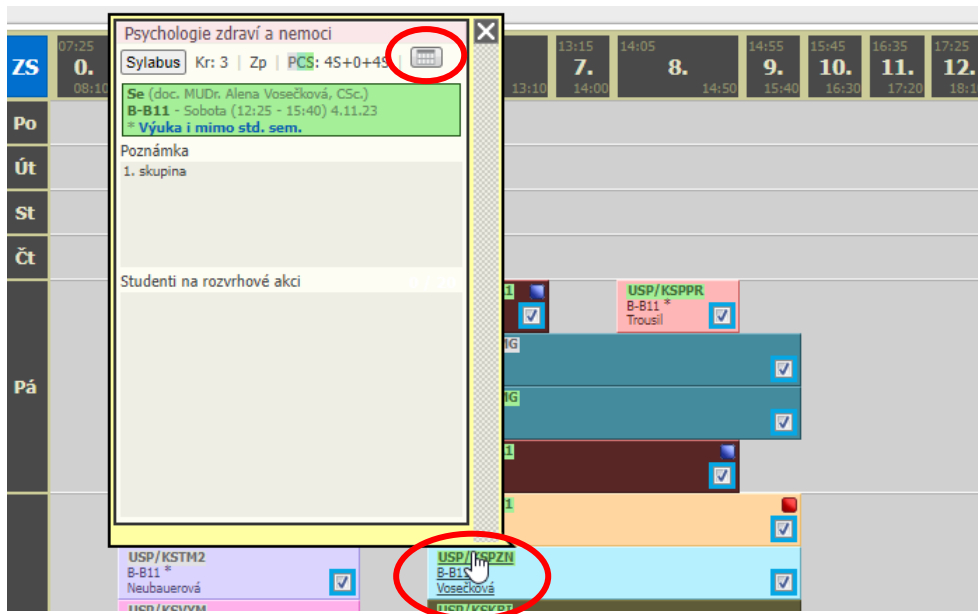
ZS

07:25
0.
08:10

13:10

13:15
7.
14:00

14:05
8.
14:50

14:55
9.
15:40

15:45
10.
16:30

16:35
11.
17:20

17:25
12.
18:1

Po
Út
St
Čt
Pá

Psychologie zdraví a nemoci

Sylabus | Kr: 3 | Zp | PCS: 4S+0+4S

Se (doc. MUDr. Alena Vosečková, CSc.)
B-B11 - Sobota (12:25 - 15:40) 4.11.23
* Výuka i mimo std. sem.

Poznámka
1. skupina

Studenti na rozvrhové akci

USP/KSPPR
B-B11 *
Trousil

USP/KSTM2
B-B11 *
Neubauerová

USP/KSPZN
B-B1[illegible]
Vosečková

USP/KSVYM
USP/KSKRI